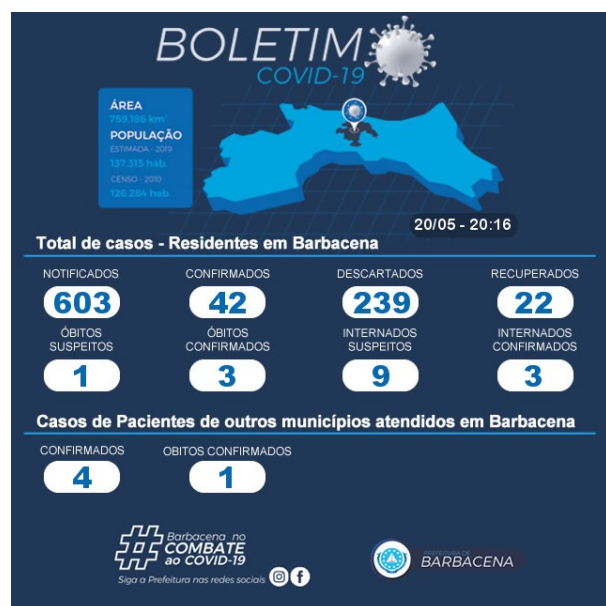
BOLETIM
COVID-19

ÁREA
759.186 km²
POPULAÇÃO
ESTIMADA - 2019
137.313 hab.
CENSO - 2010
126.284 hab.

20/05 - 20:16

Total de casos - Residentes em Barbacena

| NOTIFICADOS | CONFIRMADOS | DESCARTADOS | RECUPERADOS |
|---|---|---|---|
| 603 | 42 | 239 | 22 |
| ÓBITOS SUSPEITOS | ÓBITOS CONFIRMADOS | INTERNADOS SUSPEITOS | INTERNADOS CONFIRMADOS |
| 1 | 3 | 9 | 3 |

Casos de Pacientes de outros municípios atendidos em Barbacena

| CONFIRMADOS | OBITOS CONFIRMADOS |
|---|---|
| 4 | 1 |

#Barbacena no COMBATE ao COVID-19
Siga a Prefeitura nas redes sociais

PREFEITURA DE BARBACENA